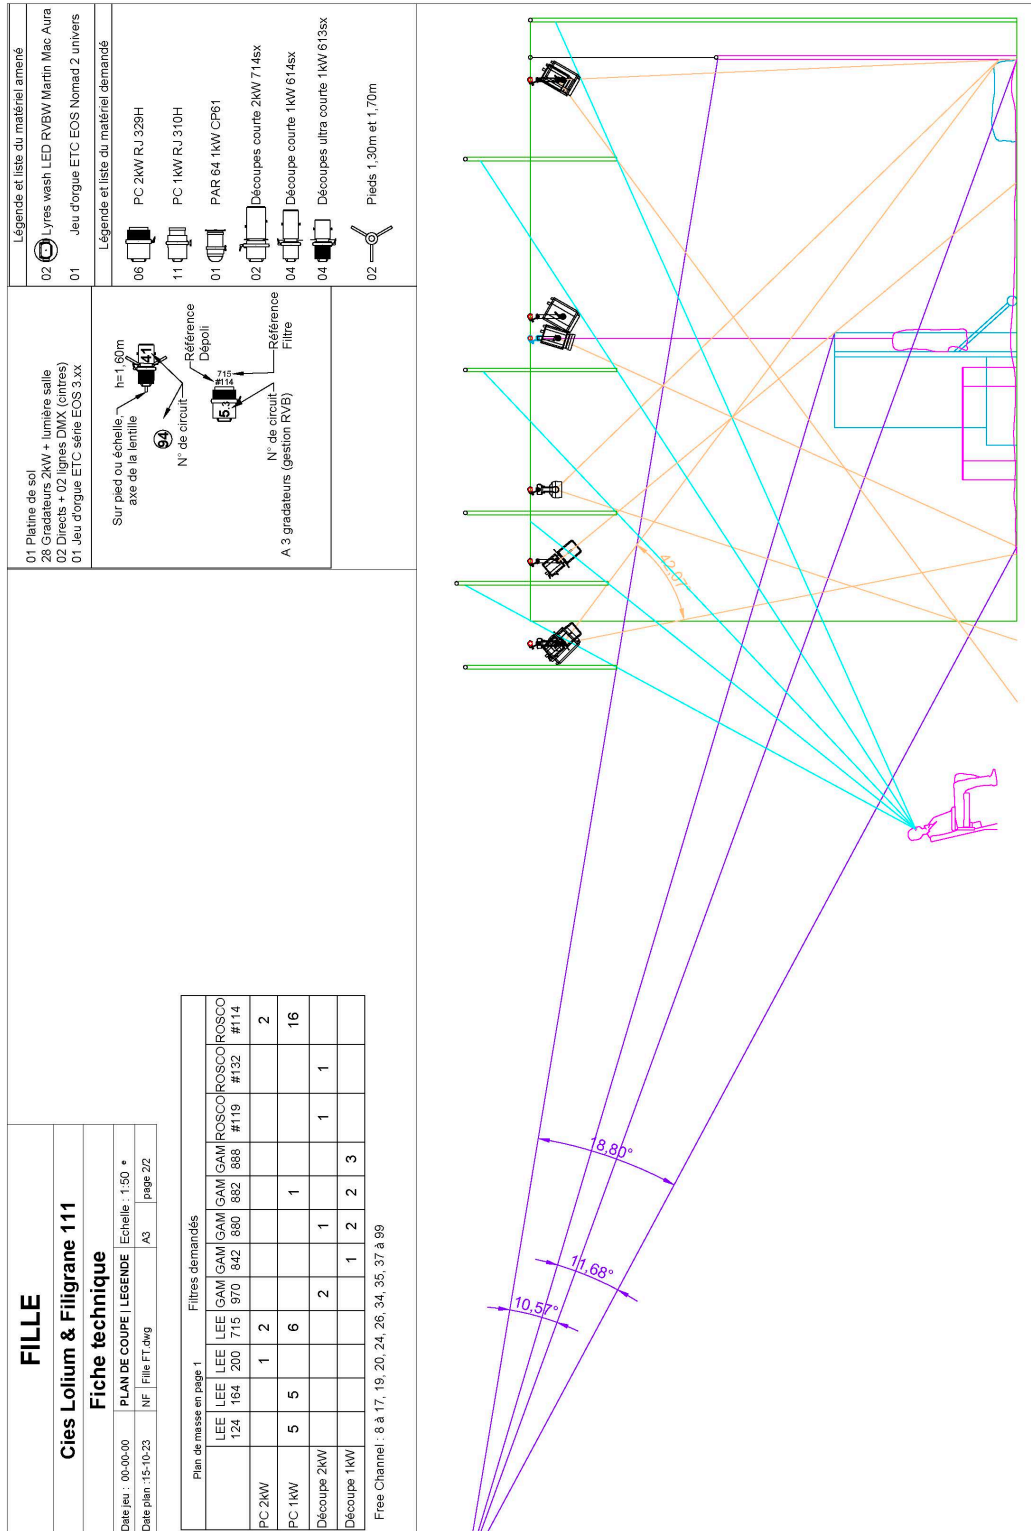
Légende et liste du matériel amené
02 Lyres wash LED RVBW Martin Mac Aura
01 Jeu d'orgue ETC EOS Nomad 2 univers

Légende et liste du matériel demandé
06 PC 2KW RJ 329H
11 PC 1kW RJ 310H
01 PAR 64 1kW CP61
02 Découpes courte 2kW 714sx
04 Découpe courte 1kW 614sx
04 Découpes ultra courte 1kW 613sx
02 Pieds 1,30m et 1,70m

01 Platine de sol
28 Gradateurs 2kW + lumière salle
02 Directs + 02 lignes DMX (cintres)
01 Jeu d'orgue ETC série EOS 3.xx

Sur pied ou échelle, axe de la lentille
h=1,60m
41
94
N° de circuit
Référence Dépoli
715 #114
5.3
Référence Filtre
N° de circuit A 3 gradateurs (gestion RVB)

42,07°

FILLE
Cies Lolium & Filigrane 111
Fiche technique

| Date jeu : 00-00-00 | PLAN DE COUPE / LEGENDE | Echelle : 1:50 |
|---|---|---|
| Date plan :15-10-23 | NF Fille FT.dwg | A3 | page 2/2 |

Plan de masse en page 1
Filtres demandés

| | LEE 124 | LEE 164 | LEE 200 | LEE 715 | GAM 970 | GAM 842 | GAM 880 | GAM 882 | GAM 888 | ROSCO #119 | ROSCO #132 | ROSCO #114 |
|---|---|---|---|---|---|---|---|---|---|---|---|---|
| PC 2kW | | | 1 | 2 | | | | | | | | 2 |
| PC 1kW | 5 | 5 | | 6 | | | | 1 | | | | 16 |
| Découpe 2kW | | | | | 2 | | 1 | | | 1 | 1 | |
| Découpe 1kW | | | | | | 1 | 2 | 2 | 3 | | | |

Free Channel : 8 à 17, 19, 20, 24, 26, 34, 35, 37 à 99

18,80°
11,68°
10,57°